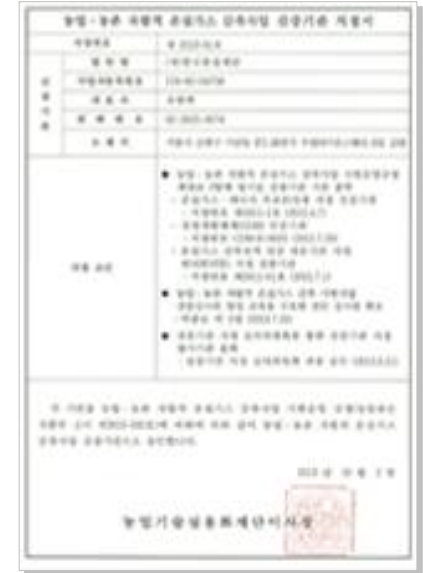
농업·농촌 자원적 온실가스 감축사업 검증기관 지정서

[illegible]

| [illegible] | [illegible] |
|---|---|
| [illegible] | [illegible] |
| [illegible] | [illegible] |
| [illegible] | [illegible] |
| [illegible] | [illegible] |
| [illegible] | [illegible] |

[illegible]

위 기관을 농업·농촌 자원적 온실가스 감축사업 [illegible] 검증기관으로 지정합니다.

2013년 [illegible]월 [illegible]일

농업기술실용화재단이사장